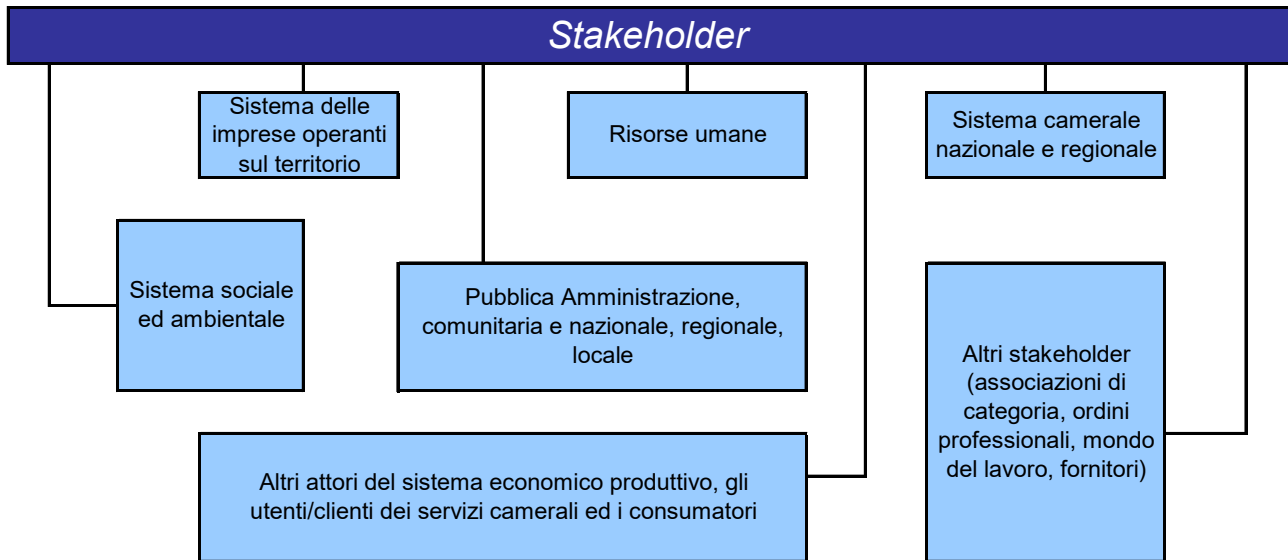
Stakeholder

Sistema delle imprese operanti sul territorio

Risorse umane

Sistema camerale nazionale e regionale

Sistema sociale ed ambientale

Pubblica Amministrazione, comunitaria e nazionale, regionale, locale

Altri stakeholder (associazioni di categoria, ordini professionali, mondo del lavoro, fornitori)

Altri attori del sistema economico produttivo, gli utenti/clienti dei servizi camerali ed i consumatori